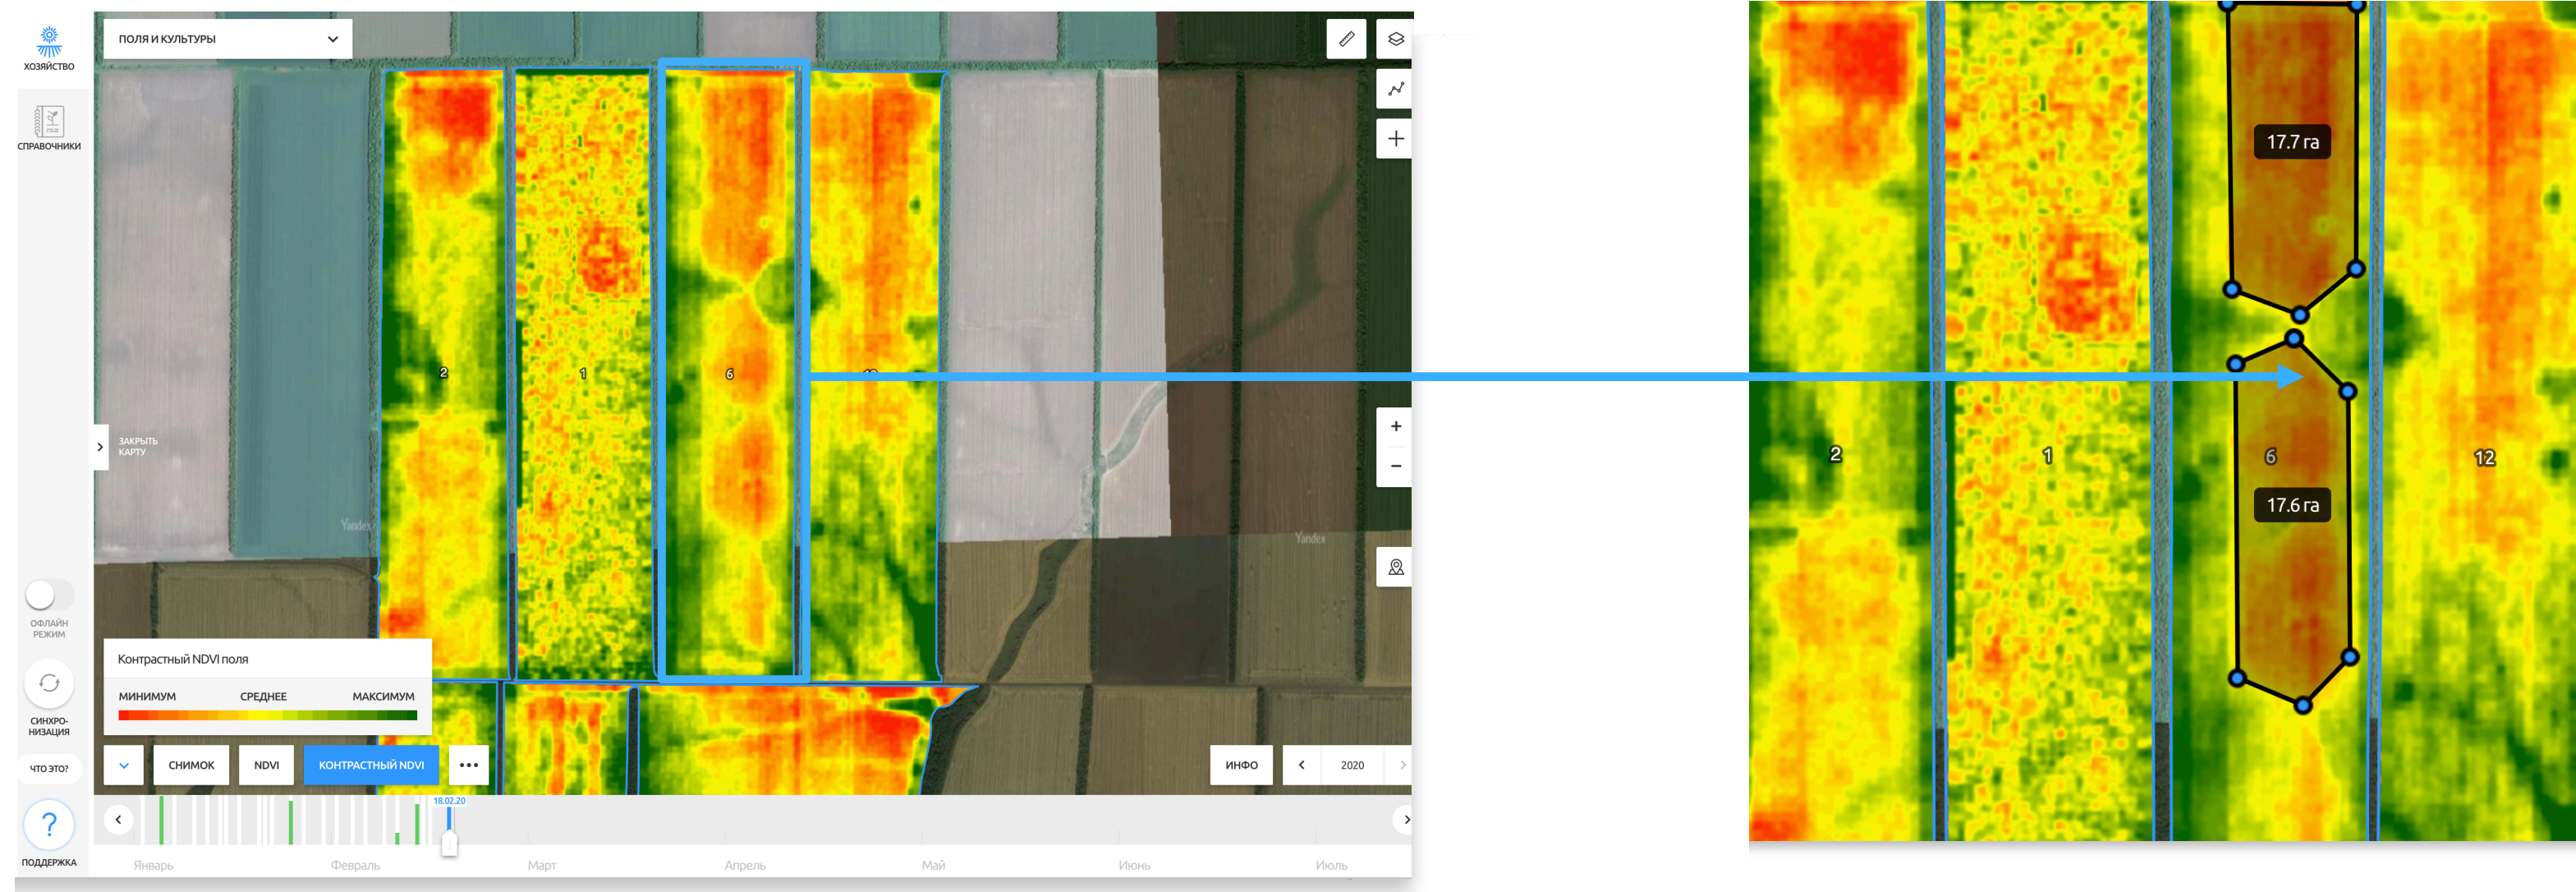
ХОЗЯЙСТВО

СПРАВОЧНИКИ

ПОЛЯ И КУЛЬТУРЫ

ЗАКРЫТЬ КАРТУ

2

1

6

Yandex

Yandex

ОФЛАЙН РЕЖИМ

СИНХРОНИЗАЦИЯ

ЧТО ЭТО?

ПОДДЕРЖКА

Контрастный NDVI поля

МИНИМУМ СРЕДНЕЕ МАКСИМУМ

СНИМОК

NDVI

КОНТРАСТНЫЙ NDVI

ИНФО

2020

18.02.20

Январь Февраль Март Апрель Май Июнь Июль

17.7 га

2

1

6

12

17.6 га